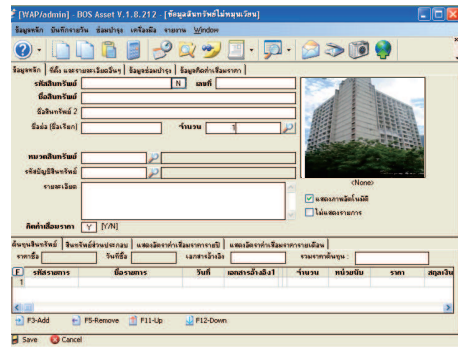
[WAP/admin] - BOS Asset V.1.8.212 - [ข้อมูลสินทรัพย์ไม่หมุนเวียน]

ข้อมูลหลัก บันทึกรายวัน ข้อมูลบำรุง เครื่องมือ รายงาน Window

ข้อมูลหลัก | ที่ตั้ง และรายละเอียดอื่นๆ | ข้อมูลซ่อมบำรุง | ข้อมูลคิดค่าเสื่อมราคา

รหัสสินทรัพย์ N เลขที่

ชื่อสินทรัพย์

ชื่อสินทรัพย์ 2

ชื่อย่อ (อังกฤษ) จำนวน 1

หมวดสินทรัพย์

รหัสบัญชีสินทรัพย์

รายละเอียด

คิดค่าเสื่อมราคา Y [Y/N]

<None>

แสดงภาพอัตโนมัติ

ไม่แสดงรายการ

ต้นทุนสินทรัพย์ | สินทรัพย์ส่วนประกอบ | แสดงอัตราค่าเสื่อมราคาทางบัญชี | แสดงอัตราค่าเสื่อมราคาทางภาษีเงินได้

ราคาซื้อ วันที่ซื้อ เอกสารอ้างอิง รวมราคาต้นทุน :

| F | รหัสรายการ | ชื่อรายการ | วันที่ | เอกสารอ้างอิง1 | จำนวน | หน่วยนับ | ราคา | สกุลเงิน |
|---|---|---|---|---|---|---|---|---|
| 1 | | | | | | | | |

F3-Add F5-Remove F11-Up F12-Down

Save Cancel